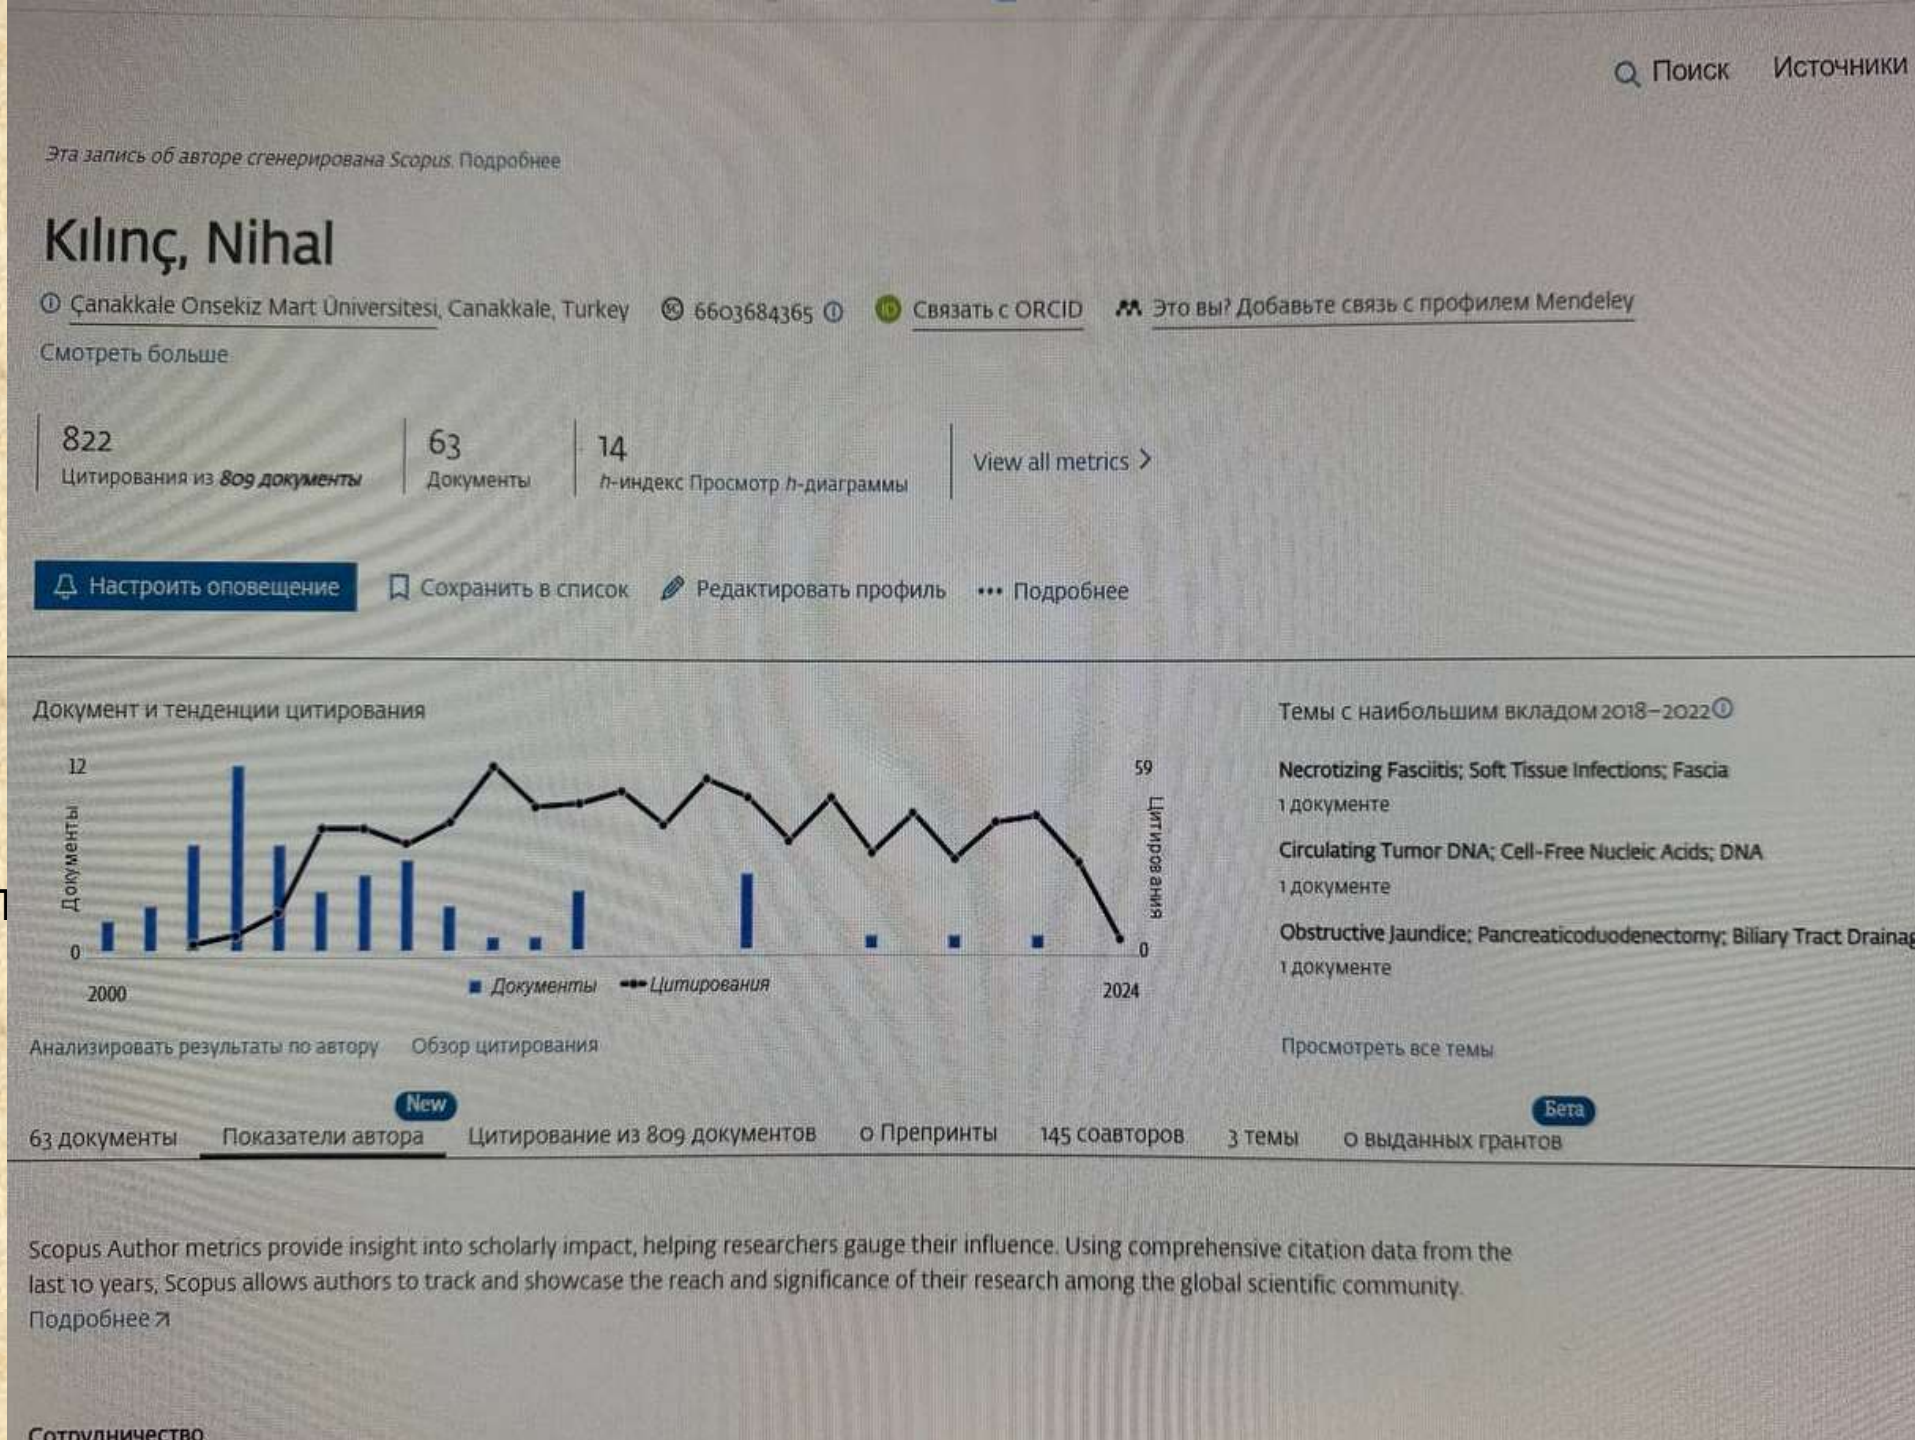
Поиск Источники

Эта запись об авторе сгенерирована Scopus. Подробнее

Kılınç, Nihal

Çanakkale Onsekiz Mart Üniversitesi, Canakkale, Turkey 6603684365 Связать с ORCID Это вы? Добавьте связь с профилем Mendeley

Смотреть больше

822
Цитирования из 809 документы

63
Документы

14
h-индекс Просмотр h-диаграммы

View all metrics >

Настроить оповещение Сохранить в список Редактировать профиль ••• Подробнее

Документ и тенденции цитирования

12
Документы
0
2000
59
Цитирования
0
2024
Документы Цитирования

Анализировать результаты по автору Обзор цитирования

Темы с наибольшим вкладом 2018–2022

Necrotizing Fasciitis; Soft Tissue Infections; Fascia
1 документе

Circulating Tumor DNA; Cell-Free Nucleic Acids; DNA
1 документе

Obstructive Jaundice; Pancreaticoduodenectomy; Biliary Tract Drainag
1 документе

Просмотреть все темы

63 документы New Показатели автора Цитирование из 809 документов 0 Препринты 145 соавторов 3 темы Бета 0 выданных грантов

Scopus Author metrics provide insight into scholarly impact, helping researchers gauge their influence. Using comprehensive citation data from the last 10 years, Scopus allows authors to track and showcase the reach and significance of their research among the global scientific community.
Подробнее

Сотрудничество